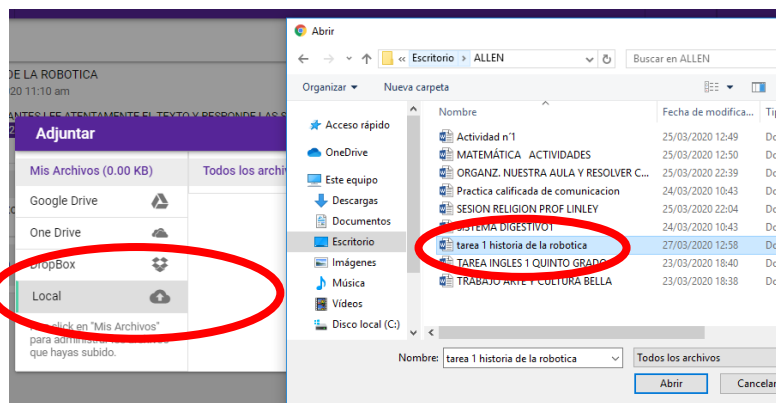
DE LA ROBOTICA
20 11:10 am
ANTES LEE ATENTAMENTE EL TEXTO Y RESPONDE LAS S

Adjuntar

Mis Archivos (0.00 KB)
Todos los archivo
Google Drive
One Drive
DropBox
Local
Haz click en "Mis Archivos" para administrar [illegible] que hayas subido.

Abrir
« Escritorio > ALLEN
Buscar en ALLEN
Organizar ▾
Nueva carpeta
Acceso rápido
OneDrive
Este equipo
Descargas
Documentos
Escritorio
Imágenes
Música
Vídeos
Disco local (C:)

| Nombre | Fecha de modifica... | Tip |
|---|---|---|
| Actividad n°1 | 25/03/2020 12:49 | Do |
| MATEMÁTICA ACTIVIDADES | 25/03/2020 12:50 | Do |
| ORGANZ. NUESTRA AULA Y RESOLVER C... | 25/03/2020 22:39 | Do |
| Practica calificada de comunicacion | 24/03/2020 10:43 | Do |
| SESION RELIGION PROF LINLEY | 25/03/2020 22:04 | Do |
| SISTEMA DIGESTIVO1 | 24/03/2020 10:43 | Do |
| tarea 1 historia de la robotica | 27/03/2020 12:58 | Do |
| TAREA INGLES 1 QUINTO GRADO | 23/03/2020 18:40 | Do |
| TRABAJO ARTE Y CULTURA BELLA | 24/03/2020 18:38 | Do |

Nombre: tarea 1 historia de la robotica
Todos los archivos
Abrir
Cancelar